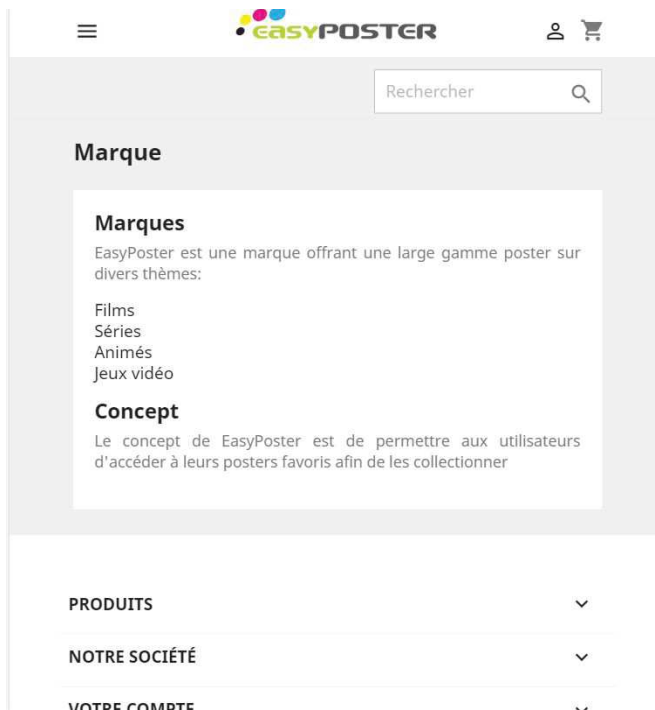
EASYPOSTER

Rechercher

Marque

Marques

EasyPoster est une marque offrant une large gamme poster sur divers thèmes:

Films
Séries
Animés
Jeux vidéo

Concept

Le concept de EasyPoster est de permettre aux utilisateurs d'accéder à leurs posters favoris afin de les collectionner

PRODUITS

NOTRE SOCIÉTÉ

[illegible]